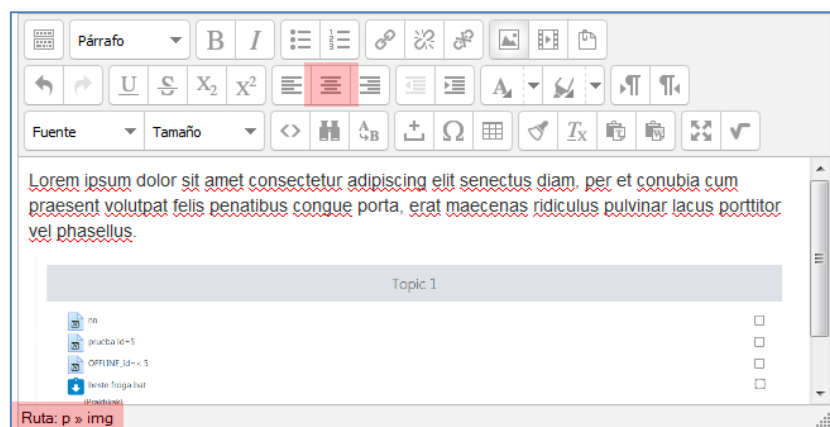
Párrafo

B I

Fuente Tamaño

Lorem ipsum dolor sit amet consectetur adipiscing elit senectus diam, per et conubia cum praesent volutpat felis penatibus congue porta, erat maecenas ridiculus pulvinar lacus porttitor vel phasellus.

Topic 1

nn

prueba id=5

OFFLINE_id=<5

beste froga bat

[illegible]

Ruta: p » img